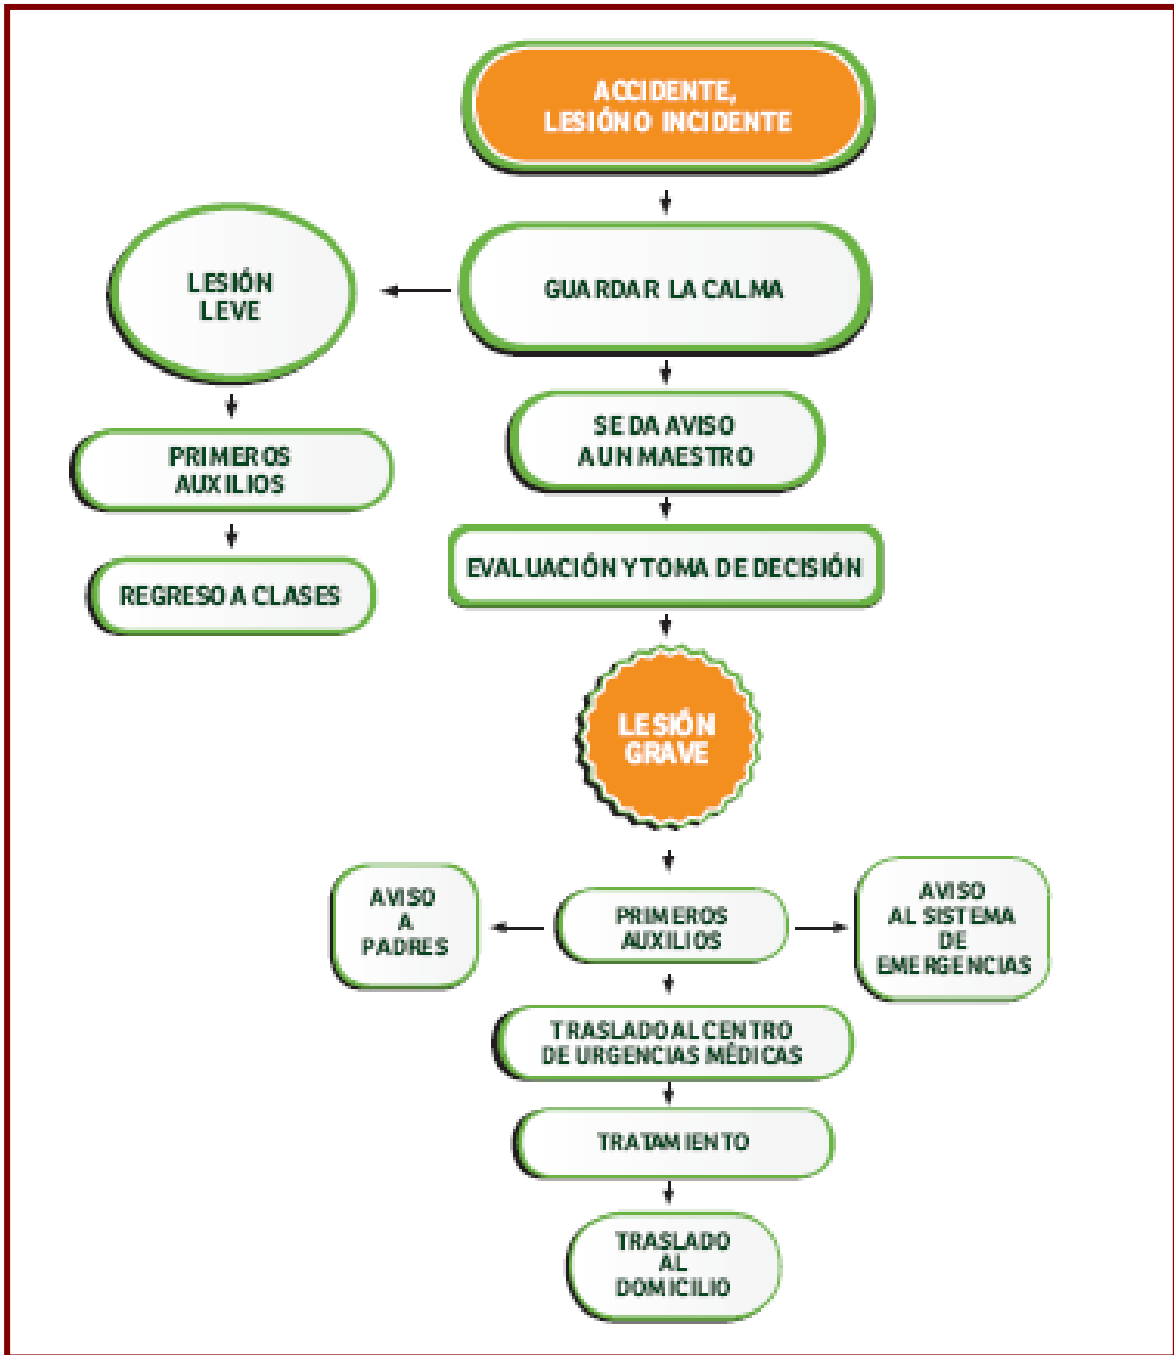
ACCIDENTE, LESIÓN O INCIDENTE

GUARDAR LA CALMA

LESIÓN LEVE

PRIMEROS AUXILIOS

REGRESO A CLASES

SE DA AVISO A UN MAESTRO

EVALUACIÓN Y TOMA DE DECISIÓN

LESIÓN GRAVE

AVISO A PADRES

PRIMEROS AUXILIOS

AVISO AL SISTEMA DE EMERGENCIAS

TRASLADO AL CENTRO DE URGENCIAS MÉDICAS

TRATAMIENTO

TRASLADO AL DOMICILIO